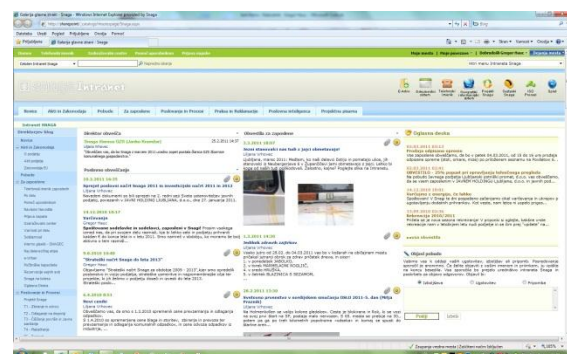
Galerija glavne strani - Steago - Windows Internet Explorer provided by Steago

Datoteka Uredi Pogled Priljubljene Orodja Pomoč

Priljubljene Galerija glavne strani - Steago

Intranet

Domov Ali ta Zakonodaja Pravila Za zaposlene Podmenije in Procesi Prošnja in Reklamacije Prodajna inteligenca Projektna plasma

Aktualne objave

Aktualna obvestila

Obvestila za zaposlene

Oglasna deska

Fizika

Zaupaj

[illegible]